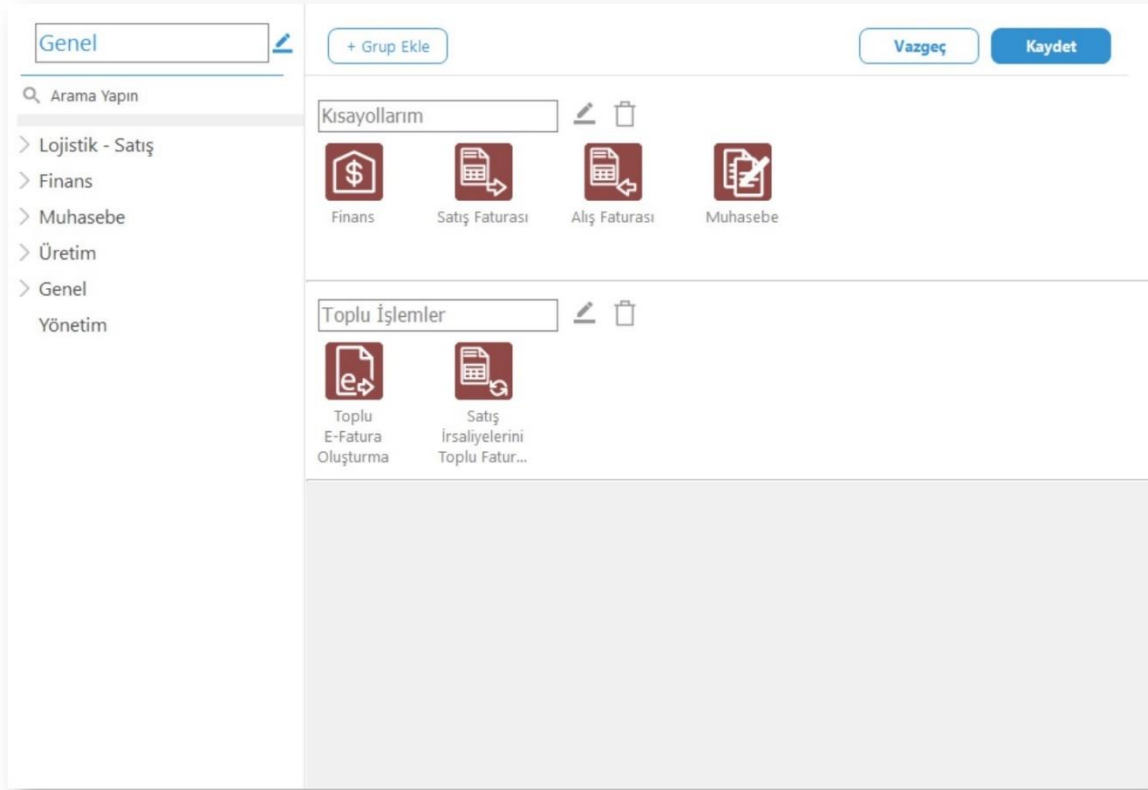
Genel

Arama Yapın

Lojistik - Satış
Finans
Muhasebe
Üretim
Genel
Yönetim

+ Grup Ekle

Vazgeç

Kaydet

Kısayollarım

Finans

Satış Faturası

Alış Faturası

Muhasebe

Toplu İşlemler

Toplu E-Fatura Oluşturma

Satış İrsaliyelerini Toplu Fatur...